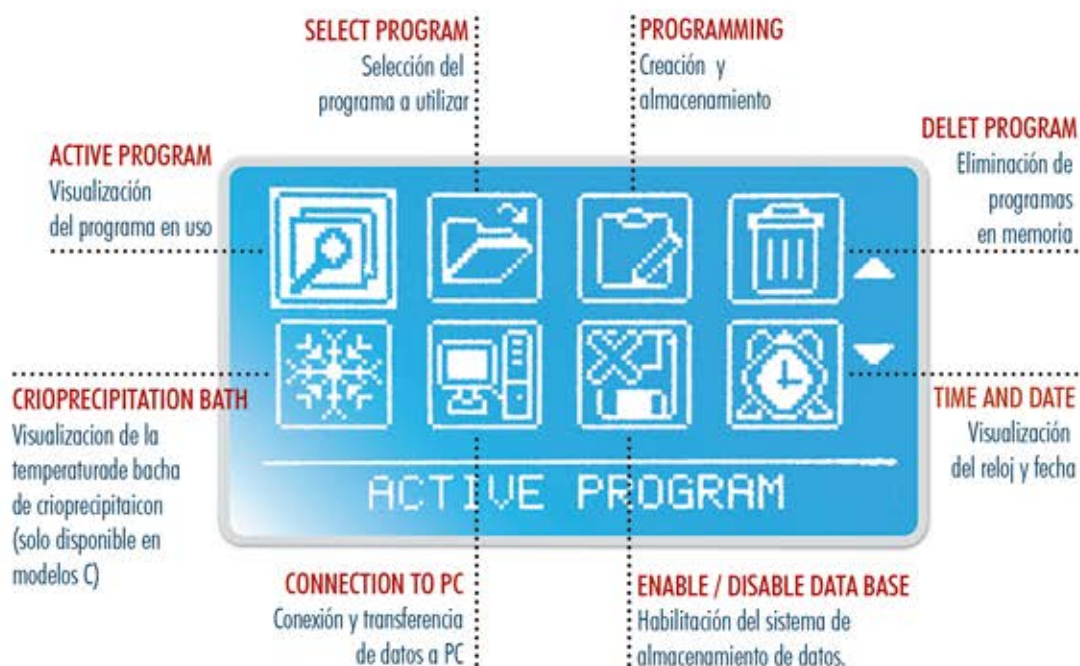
SELECT PROGRAM
Selección del programa a utilizar

PROGRAMMING
Creación y almacenamiento

ACTIVE PROGRAM
Visualización del programa en uso

DELET PROGRAM
Eliminación de programas en memoria

CRIOPRECIPITATION BATH
Visualizacion de la temperaturade bacha de criioprecipitaicon (solo disponible en modelos C)

TIME AND DATE
Visualización del reloj y fecha

ACTIVE PROGRAM

CONNECTION TO PC
Conexión y transferencia de datos a PC

ENABLE / DISABLE DATA BASE
Habilitación del sistema de almacenamiento de datos.